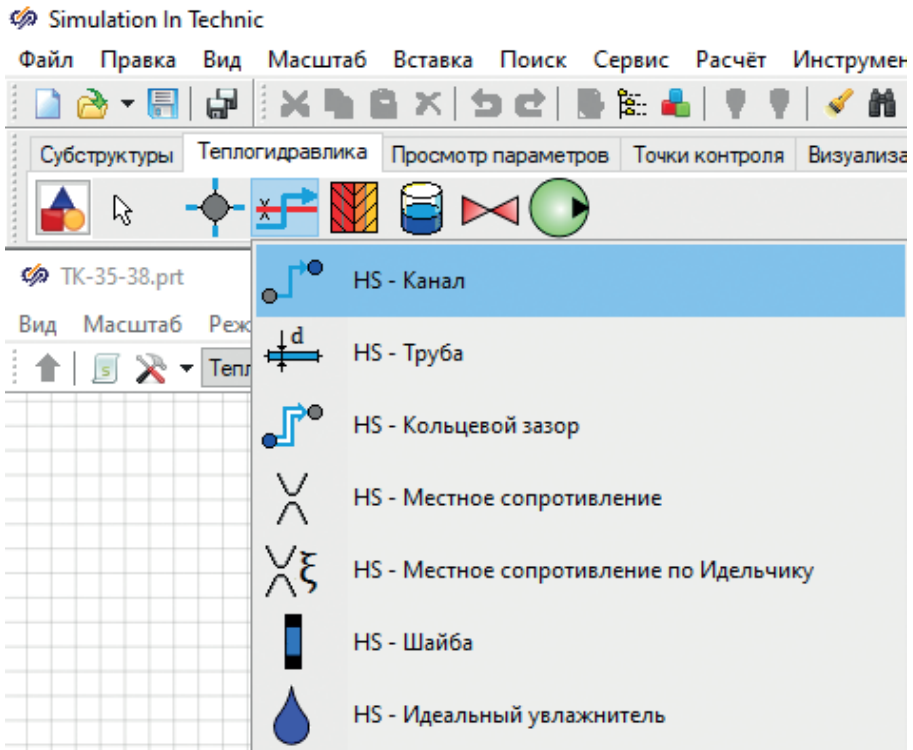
Simulation In Technic
Файл Правка Вид Масштаб Вставка Поиск Сервис Расчёт Инструмен
Субструктуры Теплогидравлика Просмотр параметров Точки контроля Визуализа
TK-35-38.prt
Вид Масштаб Реж
Тепл
d
HS - Канал
HS - Труба
HS - Кольцевой зазор
HS - Местное сопротивление
HS - Местное сопротивление по Идельчику
HS - Шайба
HS - Идеальный увлажнитель